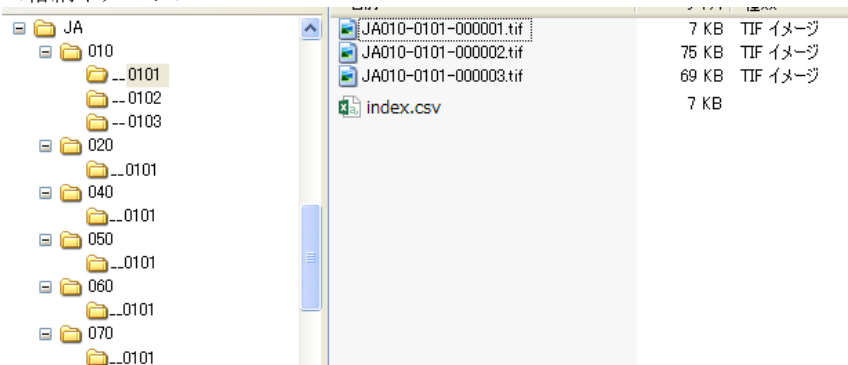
JA
010
0101
0102
0103
020
0101
040
0101
050
0101
060
0101
070
0101

JA010-0101-000001.tif 7 KB TIF イメージ
JA010-0101-000002.tif 75 KB TIF イメージ
JA010-0101-000003.tif 69 KB TIF イメージ
index.csv 7 KB